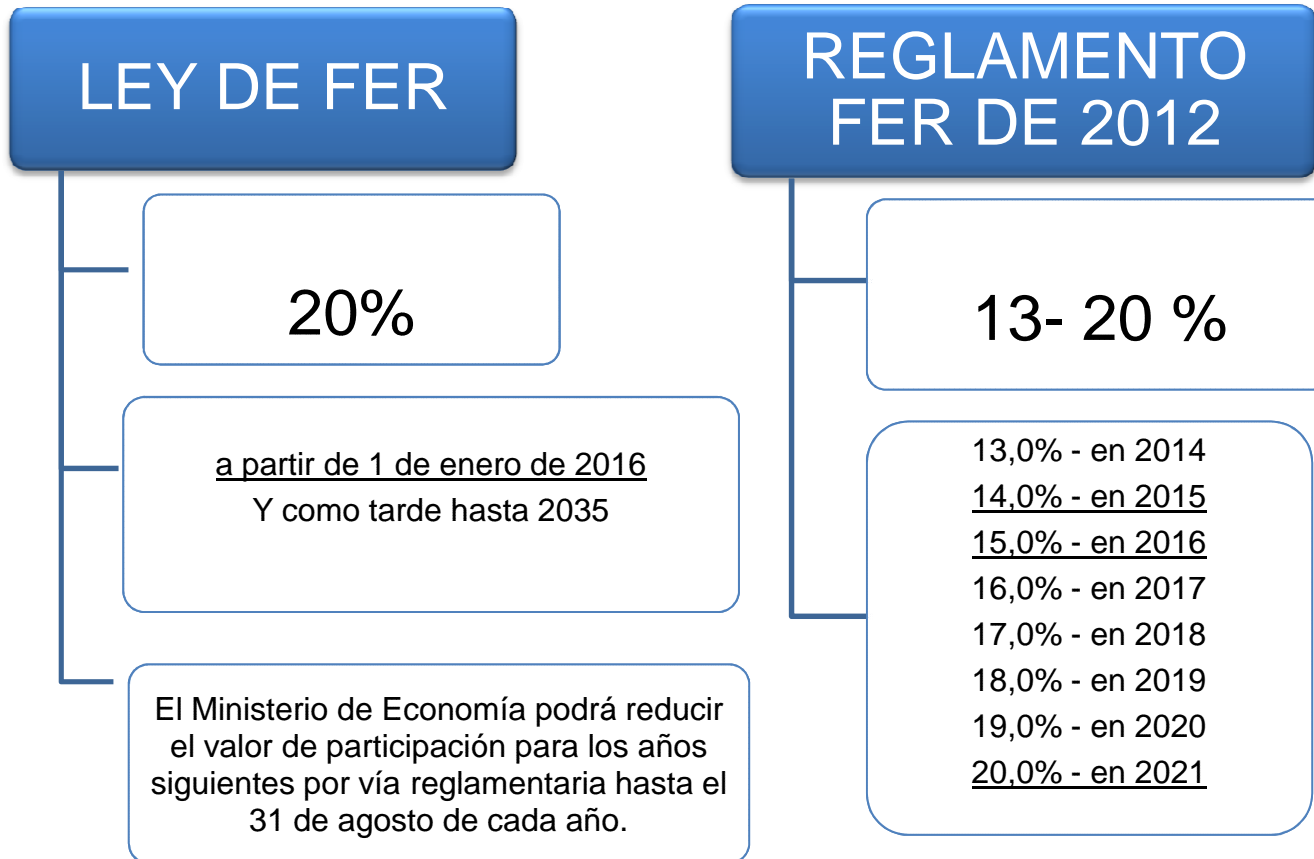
LEY DE FER

20%

a partir de 1 de enero de 2016
Y como tarde hasta 2035

El Ministerio de Economía podrá reducir el valor de participación para los años siguientes por vía reglamentaria hasta el 31 de agosto de cada año.

REGLAMENTO FER DE 2012

13- 20 %

13,0% - en 2014
14,0% - en 2015
15,0% - en 2016
16,0% - en 2017
17,0% - en 2018
18,0% - en 2019
19,0% - en 2020
20,0% - en 2021